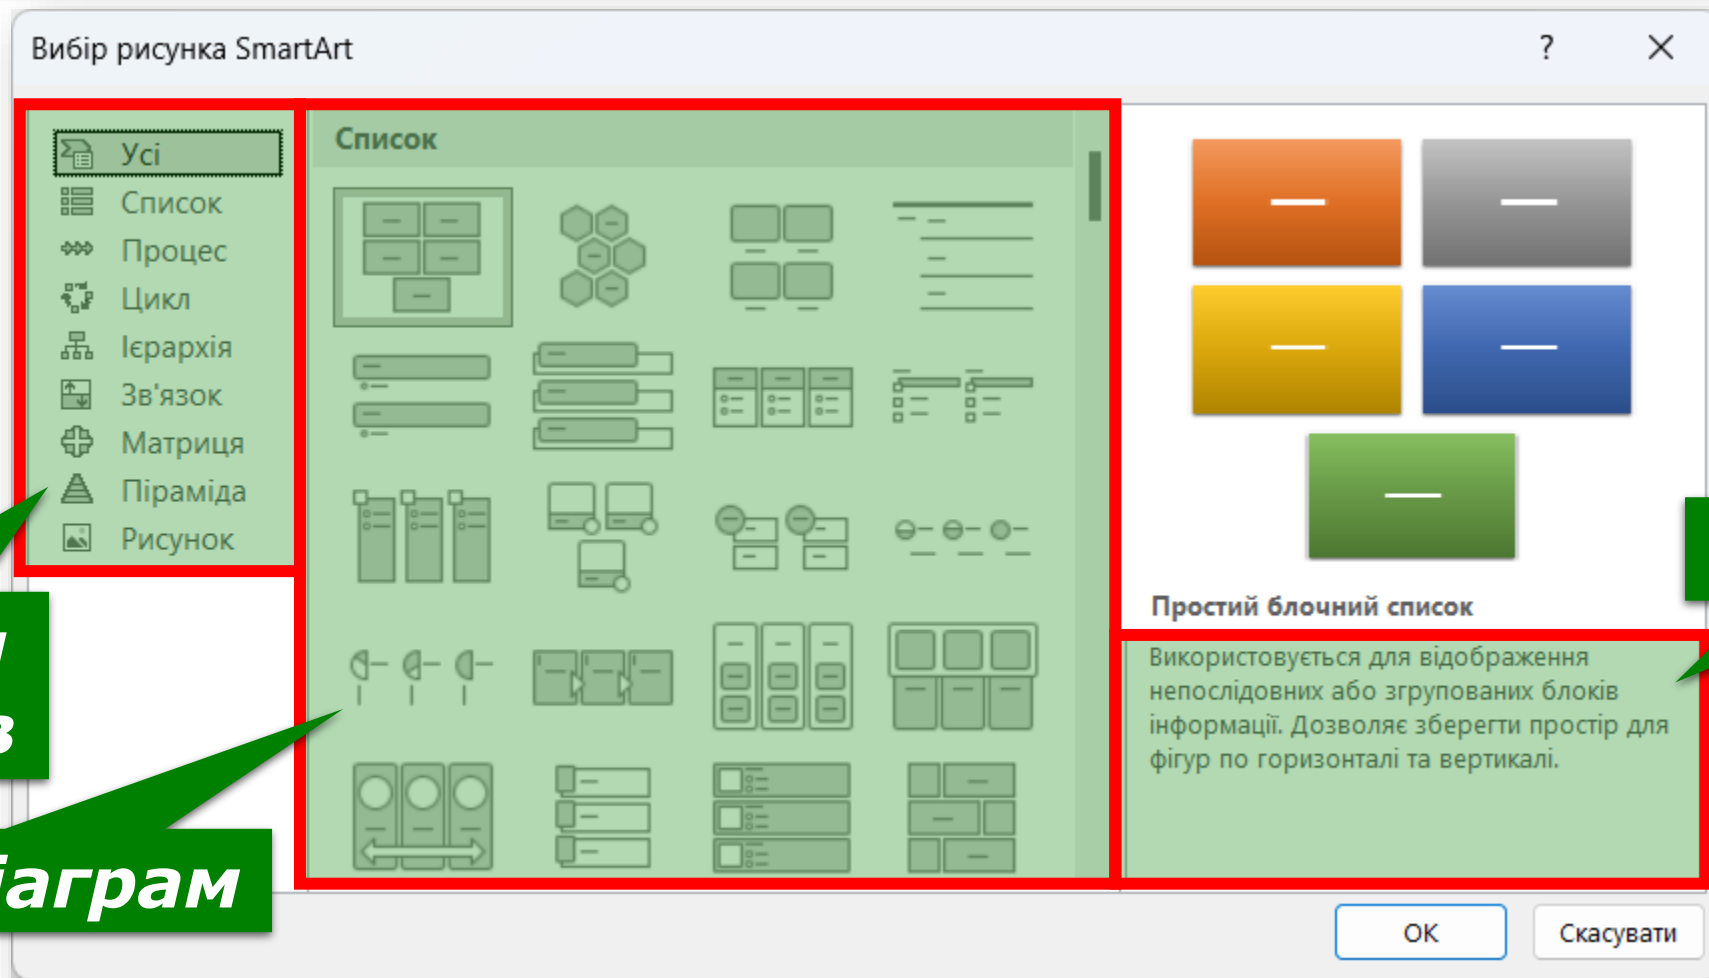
Вибір рисунка SmartArt

?

Усі
Список
Процес
Цикл
Ієрархія
Зв'язок
Матриця
Піраміда
Рисунок

Список

Простий блочний список

Використовується для відображення непослідовних або згрупованих блоків інформації. Дозволяє зберегти простір для фігур по горизонталі та вертикалі.

ОК
Скасувати

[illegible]
в
іаграм